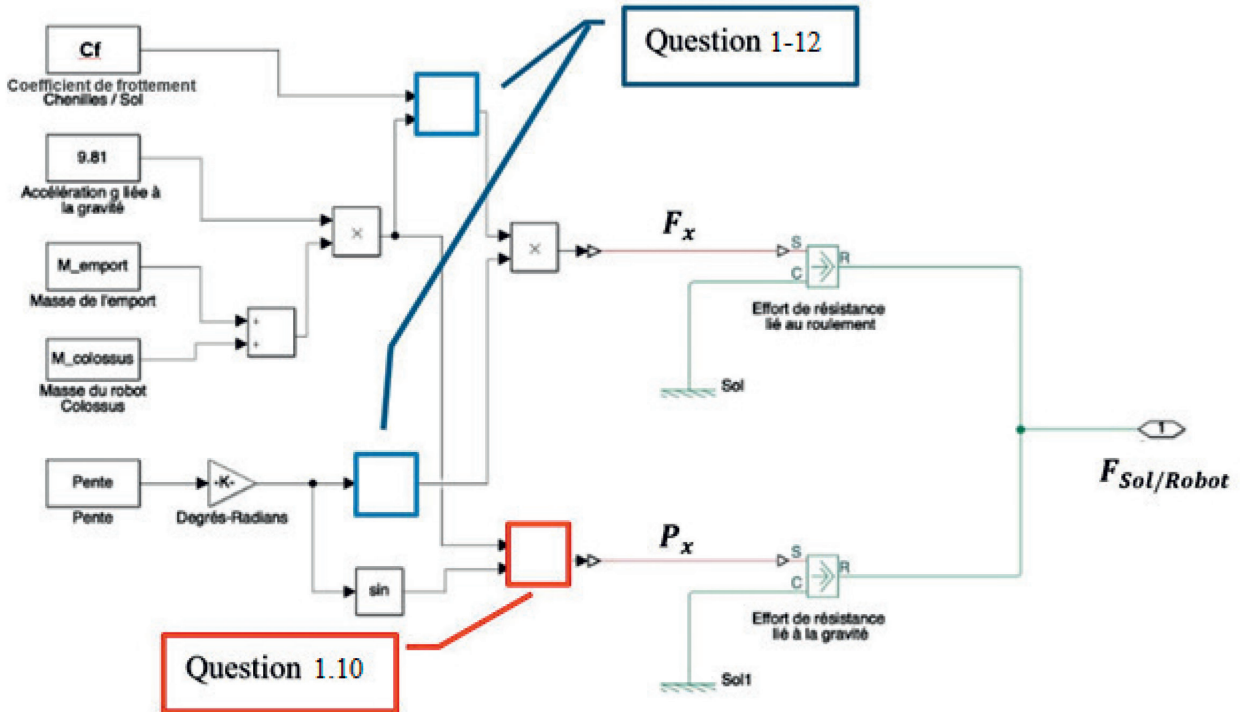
Question 1-12

Cf
Coefficient de frottement Chenilles / Sol

9.81
Accélération g liée à la gravité

M_emport
Masse de l'emport

M_colossus
Masse du robot Colossus

×

+
+

×

$F_x$

S
C
R
Effort de résistance lié au roulement

Sol

1

$F_{Sol/Robot}$

Pente
Pente

-K-
Degrés-Radians

sin

$P_x$

S
C
R
Effort de résistance lié à la gravité

Sol1

Question 1.10